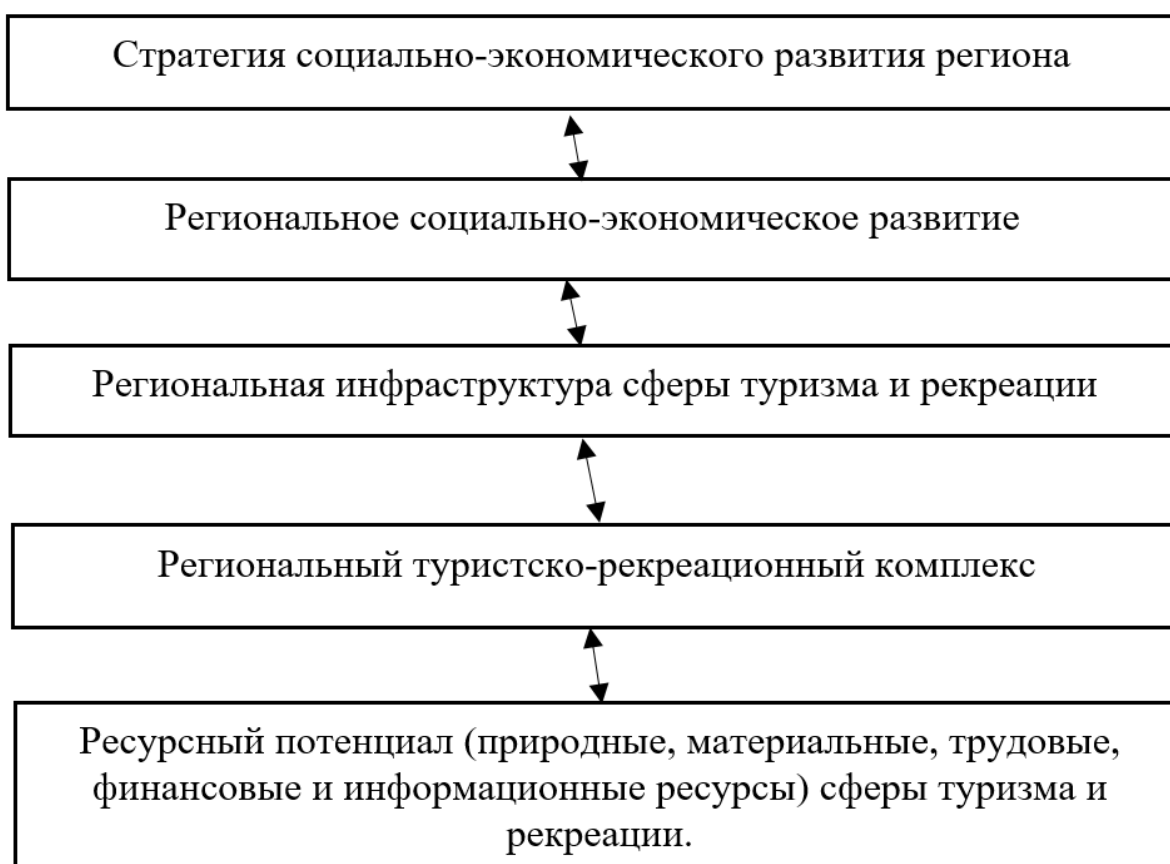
Стратегия социально-экономического развития региона

Региональное социально-экономическое развитие

Региональная инфраструктура сферы туризма и рекреации

Региональный туристско-рекреационный комплекс

Ресурсный потенциал (природные, материальные, трудовые, финансовые и информационные ресурсы) сферы туризма и рекреации.